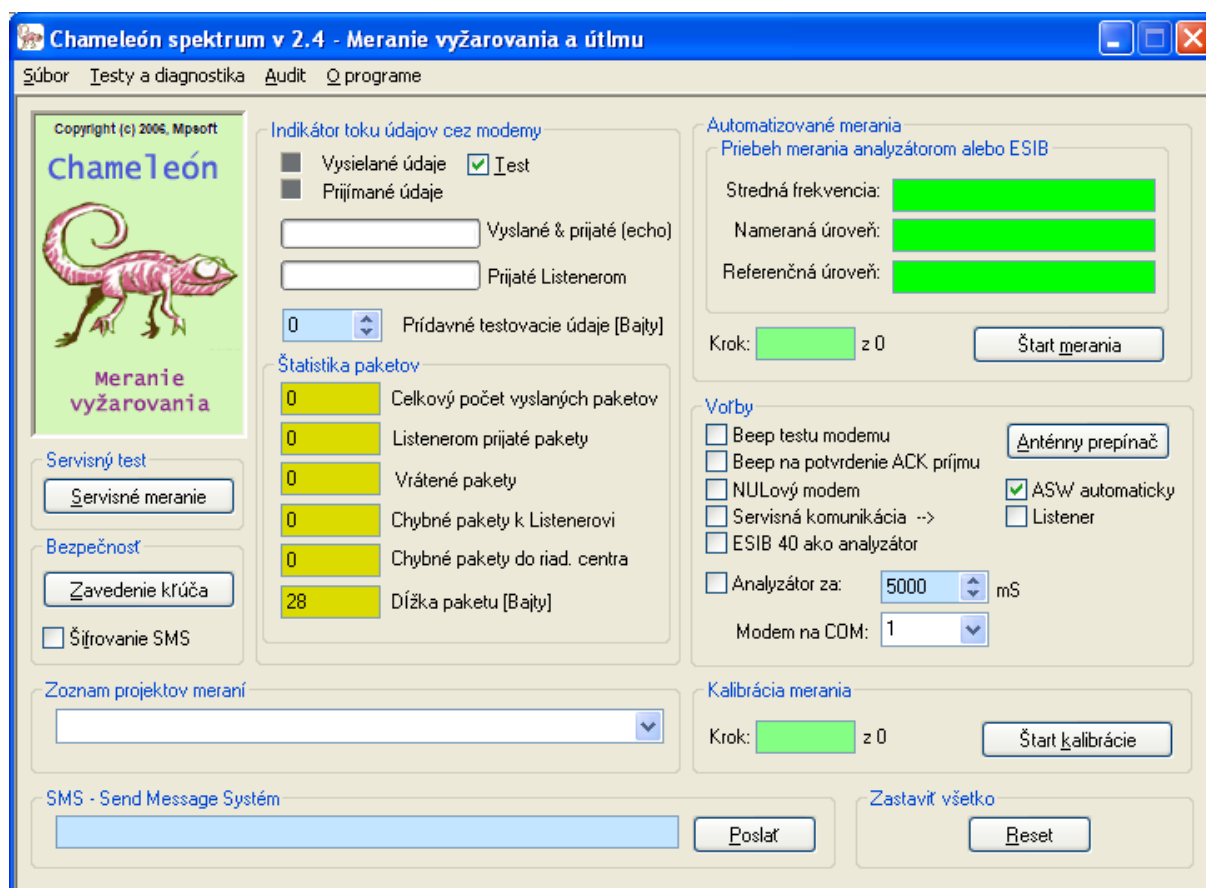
Chameleón spektrum v 2.4 - Meranie vyžarovania a útlmu

Súbor Testy a diagnostika Audit O programe

Copyright (c) 2006, Mpsoft
Chameleón
Meranie vyžarovania

Indikátor toku údajov cez modemy
Vysielané údaje
Test
Prijímané údaje
Vyslané & prijaté (echo)
Prijaté Listenerom
0
Prídavné testovacie údaje [Bajty]

Štatistika paketov
0 Celkový počet vyslaných paketov
0 Listenerom prijaté pakety
0 Vrátené pakety
0 Chybné pakety k Listenerovi
0 Chybné pakety do riad. centra
28 Dĺžka paketu [Bajty]

Automatizované merania
Priebeh merania analyzátorom alebo ESIB
Stredná frekvencia:
Nameraná úroveň:
Referenčná úroveň:
Krok: z 0
Štart merania

Voľby
Beep testu modemu
Beep na potvrdenie ACK príjmu
NULový modem
Servisná komunikácia -->
ESIB 40 ako analyzátor
Anténny prepínač
ASW automaticky
Listener
Analyzátor za: 5000 mS
Modem na COM: 1

Servisný test
Servisné meranie

Bezpečnosť
Zavedenie kľúča
Šifrovanie SMS

Zoznam projektov meraní

Kalibrácia merania
Krok: z 0
Štart kalibrácie

SMS - Send Message Systém
Poslať

Zastaviť všetko
Reset